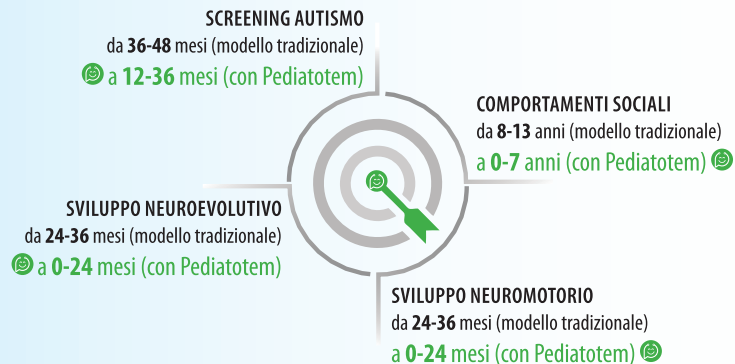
SCREENING AUTISMO
da 36-48 mesi (modello tradizionale)
a 12-36 mesi (con Pediatotem)

COMPORTAMENTI SOCIALI
da 8-13 anni (modello tradizionale)
a 0-7 anni (con Pediatotem)

SVILUPPO NEUROEVOLUTIVO
da 24-36 mesi (modello tradizionale)
a 0-24 mesi (con Pediatotem)

SVILUPPO NEUROMOTORIO
da 24-36 mesi (modello tradizionale)
a 0-24 mesi (con Pediatotem)